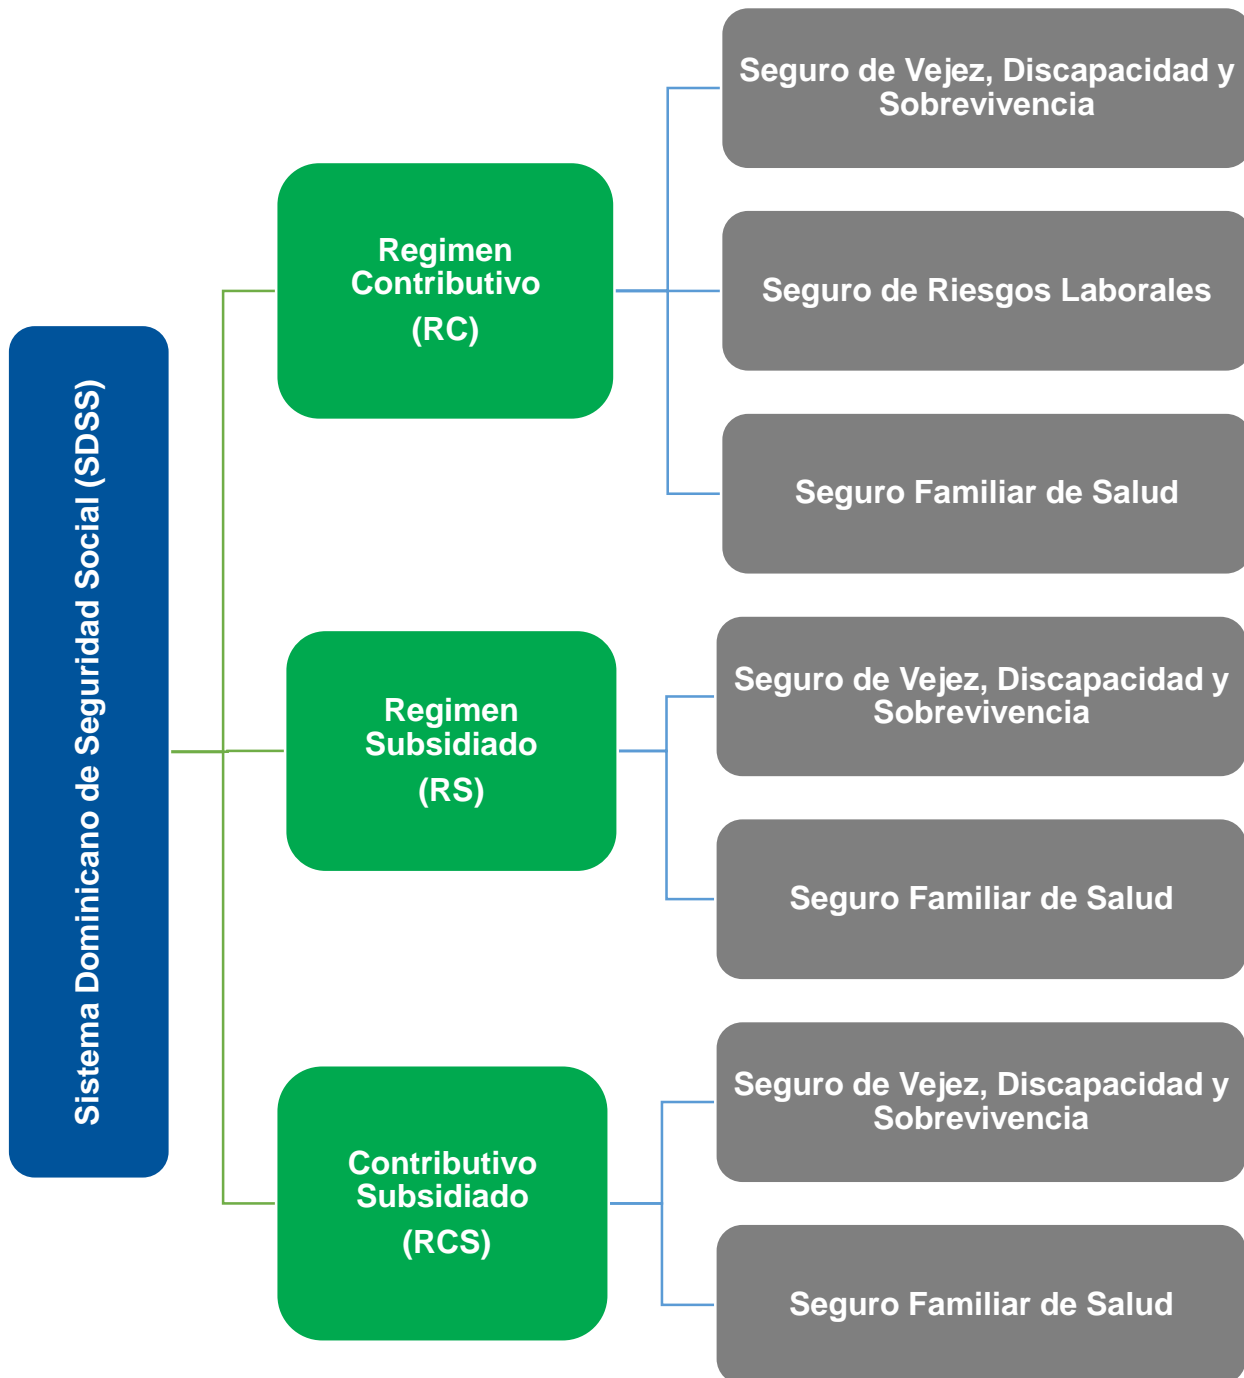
Sistema Dominicano de Seguridad Social (SDSS)

Regimen Contributivo (RC)

Seguro de Vejez, Discapacidad y Sobrevivencia

Seguro de Riesgos Laborales

Seguro Familiar de Salud

Regimen Subsidiado (RS)

Seguro de Vejez, Discapacidad y Sobrevivencia

Seguro Familiar de Salud

Contributivo Subsidiado (RCS)

Seguro de Vejez, Discapacidad y Sobrevivencia

Seguro Familiar de Salud